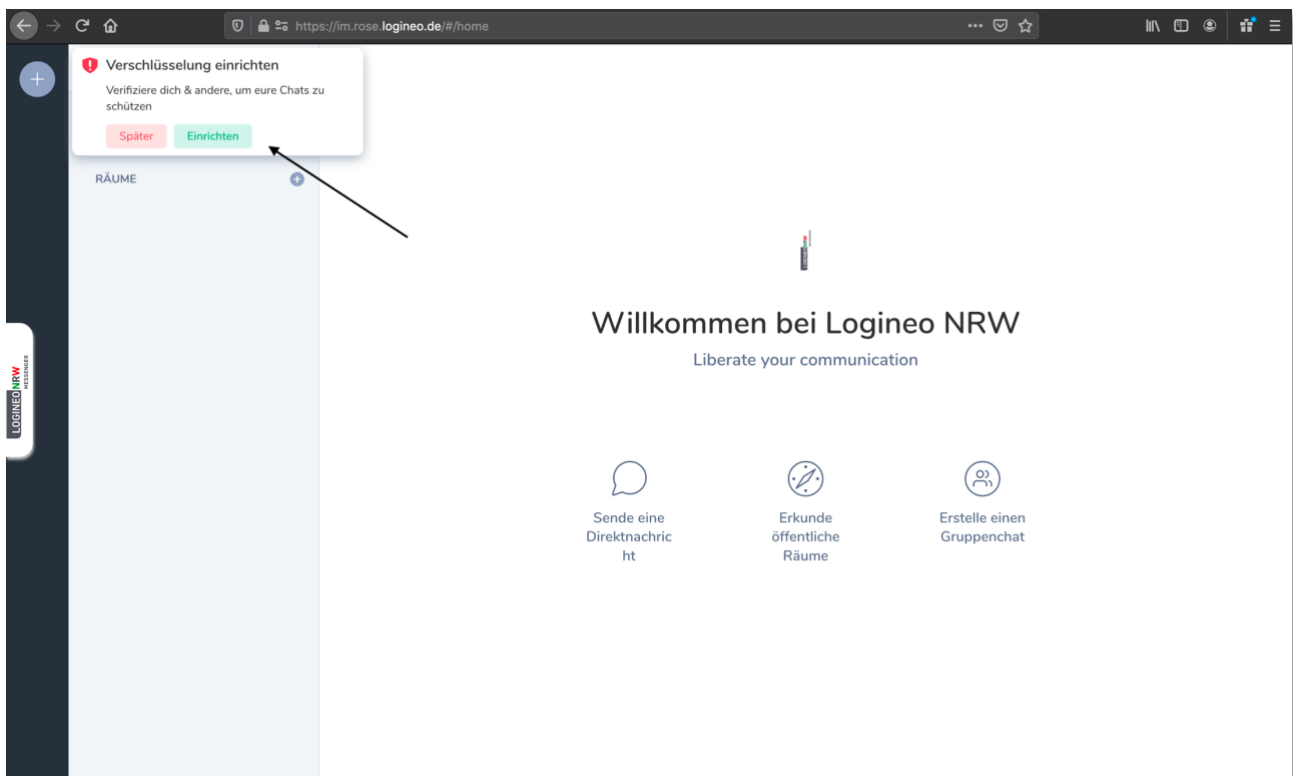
https://im.rose.logineo.de/#/home

Verschlüsselung einrichten

Verifiziere dich & andere, um eure Chats zu schützen

Später Einrichten

RÄUME

LOGINEO NRW MESSENGER

Willkommen bei Logineo NRW

Liberate your communication

Sende eine Direktnachricht

Erkunde öffentliche Räume

Erstelle einen Gruppenchat